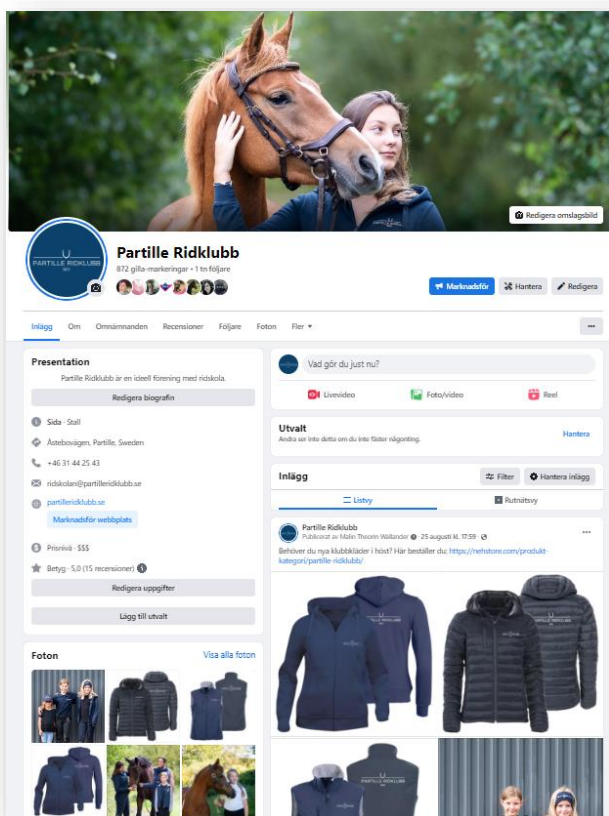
Redigera omslagsbild

PARTILLE RIDKLUBB

Partille Ridklubb

872 gilla-markeringar • 1 tn följare

Marknadsför
Hantera
Redigera

Inlägg
Om
Omnämnanden
Recensioner
Följare
Foton
Fler ▾
···

Presentation

Partille Ridklubb är en ideell förening med ridskola.

Redigera biografin

Sida · Stall

Åstebovägen, Partille, Sweden

+46 31 44 25 43

ridskolan@partilleridklubb.se

partilleridklubb.se

Marknadsför webbplats

Prisnivå · $$$

Betyg · 5,0 (15 recensioner)

Redigera uppgifter

Lägg till utvalt

Foton

Visa alla foton

Vad gör du just nu?

Livevideo
Foto/video
Reel

Utvalt

Andra ser inte detta om du inte fäster någonting.

Hantera

Inlägg

Filter
Hantera inlägg

Listvy
Rutnätsvy

Partille Ridklubb

Publicerat av Malin Thoren Wallander · 25 augusti kl. 17:59 ·

Behöver du nya klubbkläder i höst? Här beställer du: https://nehstore.com/produkt-kategori/partille-ridklubb/

···

PARTILLE RIDKLUBB